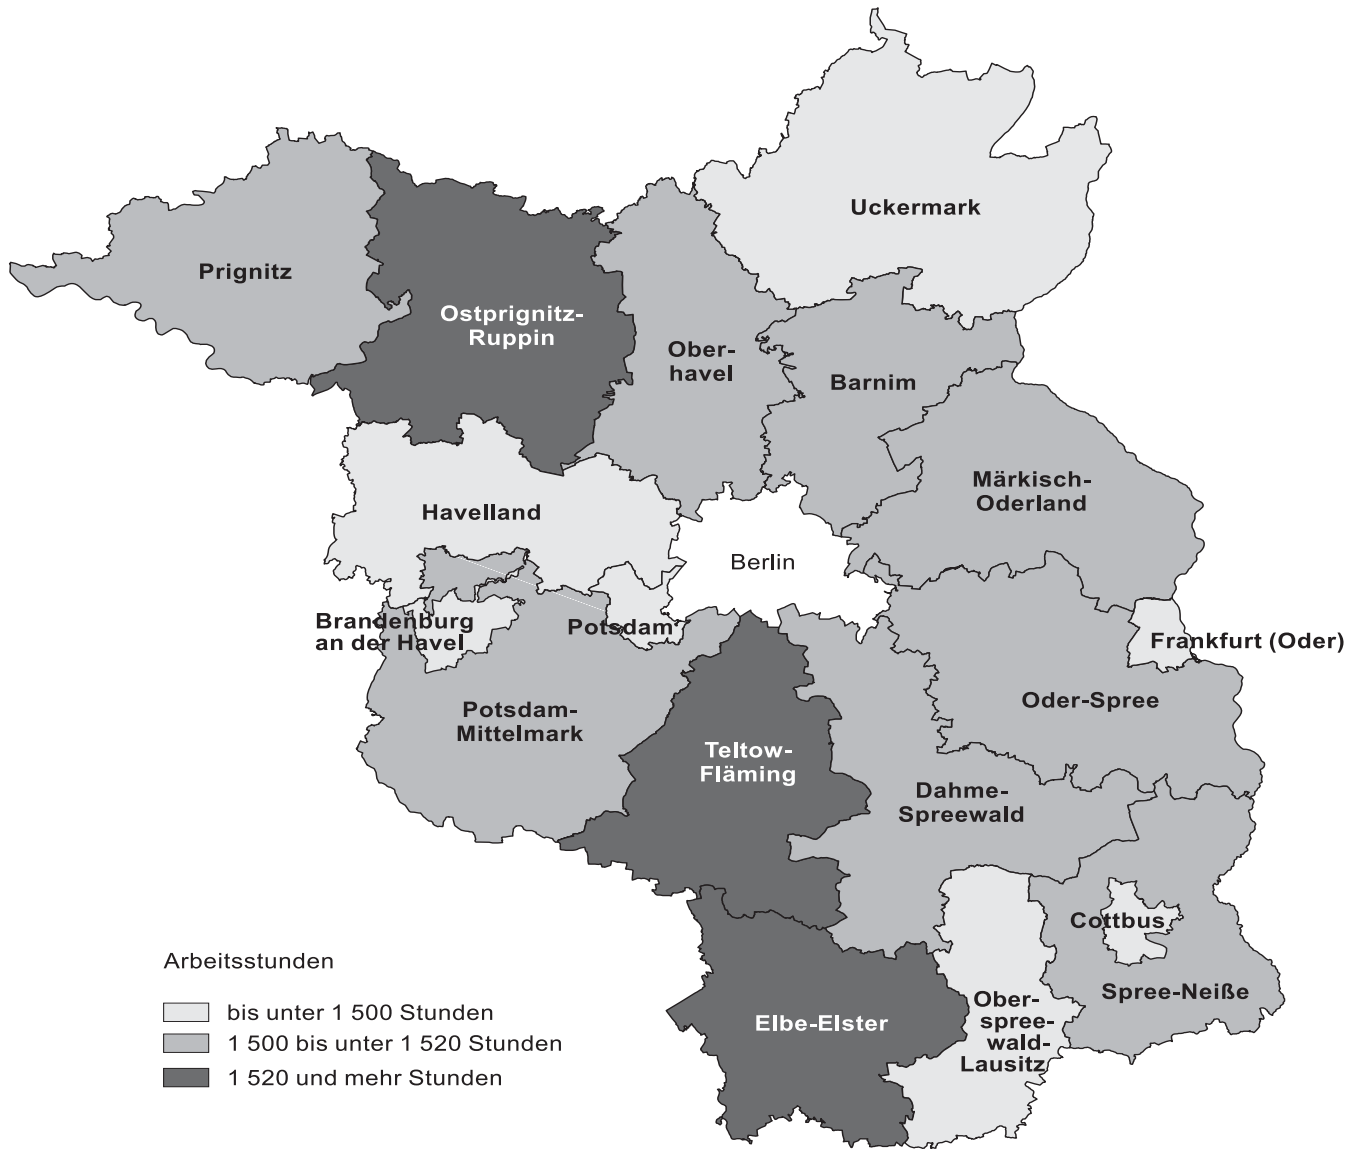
Uckermark

Prignitz

Ostprignitz-Ruppin

Ober-havel

Barnim

Märkisch-Oderland

Havelland

Berlin

Brandenburg an der Havel

Potsdam

Frankfurt (Oder)

Oder-Spree

Potsdam-Mittelmark

Teltow-Fläming

Dahme-Spreewald

Cottbus

Spree-Neiße

Elbe-Elster

Ober-spree-wald-Lausitz

Arbeitsstunden

bis unter 1 500 Stunden
1 500 bis unter 1 520 Stunden
1 520 und mehr Stunden